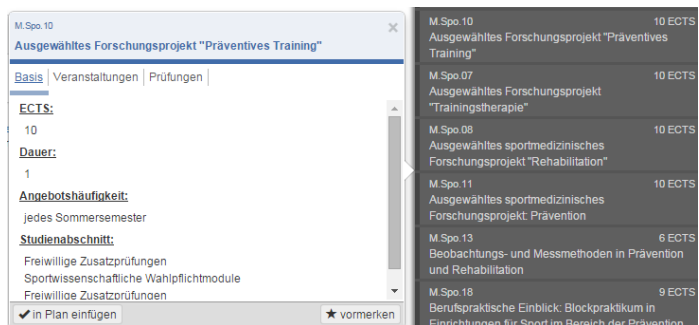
M.Spo.10
Ausgewähltes Forschungsprojekt "Präventives Training"

×

Basis | Veranstaltungen | Prüfungen

ECTS:
10

Dauer:
1

Angebotshäufigkeit:
jedes Sommersemester

Studienabschnitt:
Freiwillige Zusatzprüfungen
Sportwissenschaftliche Wahlpflichtmodule
Freiwillige Zusatzprüfungen

✔ in Plan einfügen

★ vormerken

M.Spo.10 10 ECTS
Ausgewähltes Forschungsprojekt "Präventives Training"

M.Spo.07 10 ECTS
Ausgewähltes Forschungsprojekt "Trainingstherapie"

M.Spo.08 10 ECTS
Ausgewähltes sportmedizinisches Forschungsprojekt "Rehabilitation"

M.Spo.11 10 ECTS
Ausgewähltes sportmedizinisches Forschungsprojekt: Prävention

M.Spo.13 6 ECTS
Beobachtungs- und Messmethoden in Prävention und Rehabilitation

M.Spo.18 9 ECTS
Berufspraktische Einblick: Blockpraktikum in Einrichtungen für Sport im Bereich der Prävention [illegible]